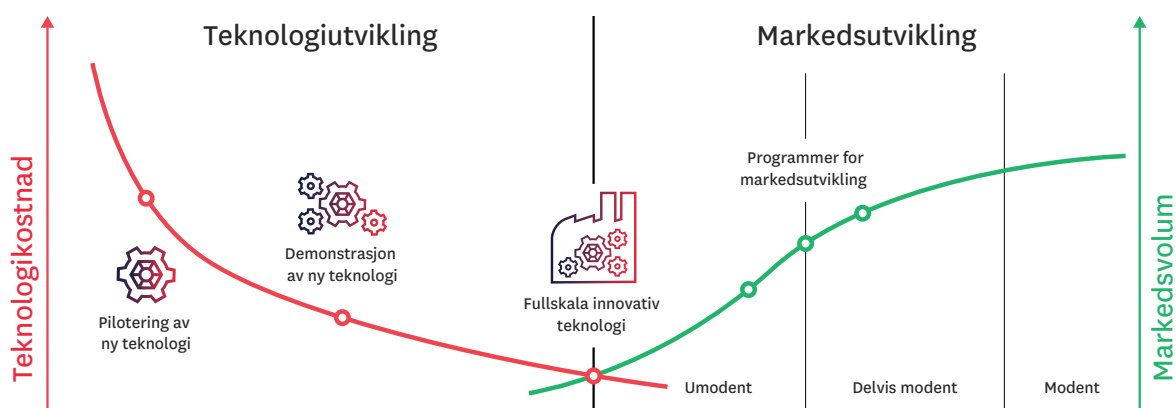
Teknologiutvikling

Markedsutvikling

Teknologikostnad

Markedsvolum

Pilotering av ny teknologi

Demonstrasjon av ny teknologi

Fullskala innovativ teknologi

Programmer for markedsutvikling

Umodent

Delvis modent

Modent